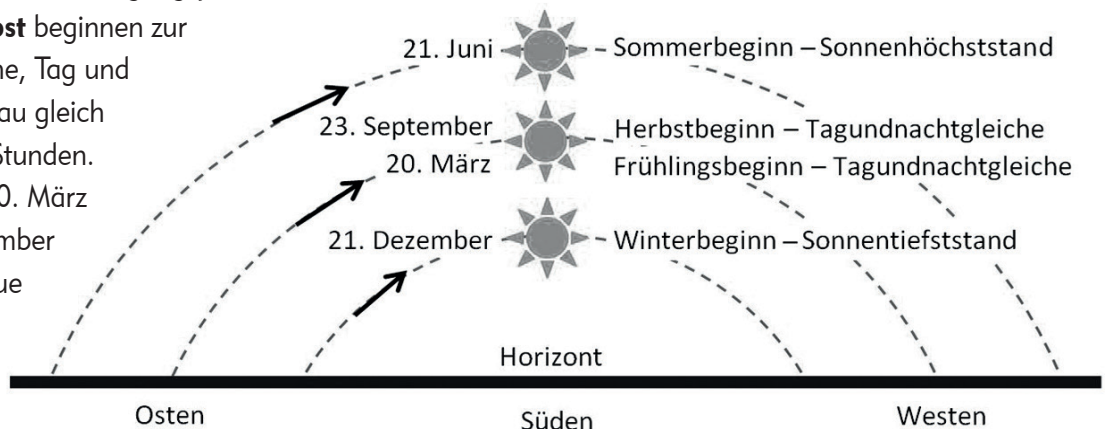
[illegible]st beginnen zur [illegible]e, Tag und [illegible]au gleich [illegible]Stunden. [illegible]0. März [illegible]mber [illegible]ue

21. Juni
Sommerbeginn – Sonnenhöchststand
23. September
Herbstbeginn – Tagundnachtgleiche
20. März
Frühlingsbeginn – Tagundnachtgleiche
21. Dezember
Winterbeginn – Sonnentiefststand
Horizont
Osten
Süden
Westen